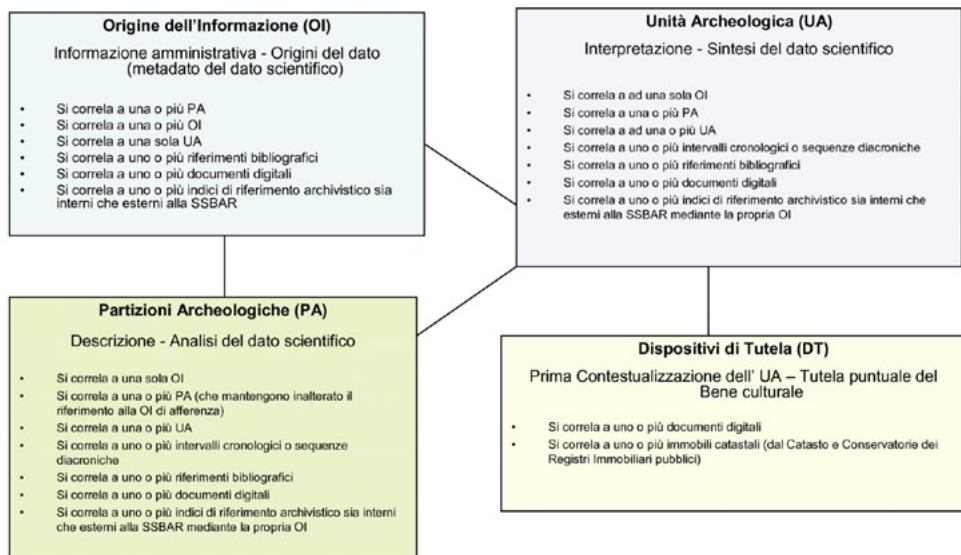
Origine dell'Informazione (OI)

Informazione amministrativa - Origini del dato (metadato del dato scientifico)

- Si correla a uno o più PA
- Si correla a una o più OI
- Si correla a una sola UA
- Si correla a uno o più riferimenti bibliografici
- Si correla a uno o più documenti digitali
- Si correla a uno o più indici di riferimento archivistico sia interni che esterni alla SSBAR

Unità Archeologica (UA)

Interpretazione - Sintesi del dato scientifico

- Si correla a ad una sola OI
- Si correla a una o più PA
- Si correla a ad una o più UA
- Si correla a uno o più intervalli cronologici o sequenze diacroniche
- Si correla a uno o più riferimenti bibliografici
- Si correla a uno o più documenti digitali
- Si correla a uno o più indici di riferimento archivistico sia interni che esterni alla SSBAR mediante la propria OI

Partizioni Archeologiche (PA)

Descrizione - Analisi del dato scientifico

- Si correla a una sola OI
- Si correla a una o più PA (che mantengono inalterato il riferimento alla OI di afferenza)
- Si correla a una o più UA
- Si correla a uno o più intervalli cronologici o sequenze diacroniche
- Si correla a uno o più riferimenti bibliografici
- Si correla a uno o più documenti digitali
- Si correla a uno o più indici di riferimento archivistico sia interni che esterni alla SSBAR mediante la propria OI

Dispositivi di Tutela (DT)

Prima Contestualizzazione dell' UA – Tutela puntuale del Bene culturale

- Si correla a uno o più documenti digitali
- Si correla a uno o più immobili catastali (dal Catasto e Conservatorie dei Registri Immobiliari pubblici)